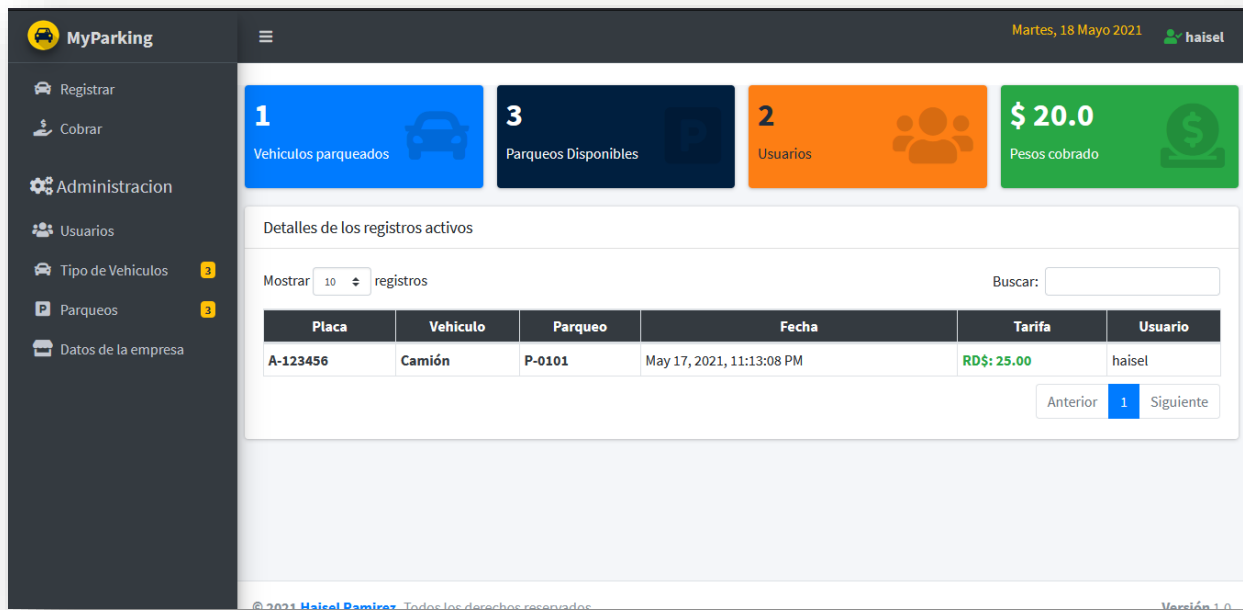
MyParking

Registrar
Cobrar
Administracion
Usuarios
Tipo de Vehiculos 3
Parqueos 3
Datos de la empresa

Martes, 18 Mayo 2021 haisel

1
Vehiculos parqueados

3
Parqueos Disponibles

2
Usuarios

$ 20.0
Pesos cobrado

Detalles de los registros activos

Mostrar 10 registros

Buscar:

| Placa | Vehiculo | Parqueo | Fecha | Tarifa | Usuario |
|---|---|---|---|---|---|
| A-123456 | Camión | P-0101 | May 17, 2021, 11:13:08 PM | RD$: 25.00 | haisel |

Anterior 1 Siguiente

© 2021 Haisel Ramirez. Todos los derechos reservados.
Versión 1.0